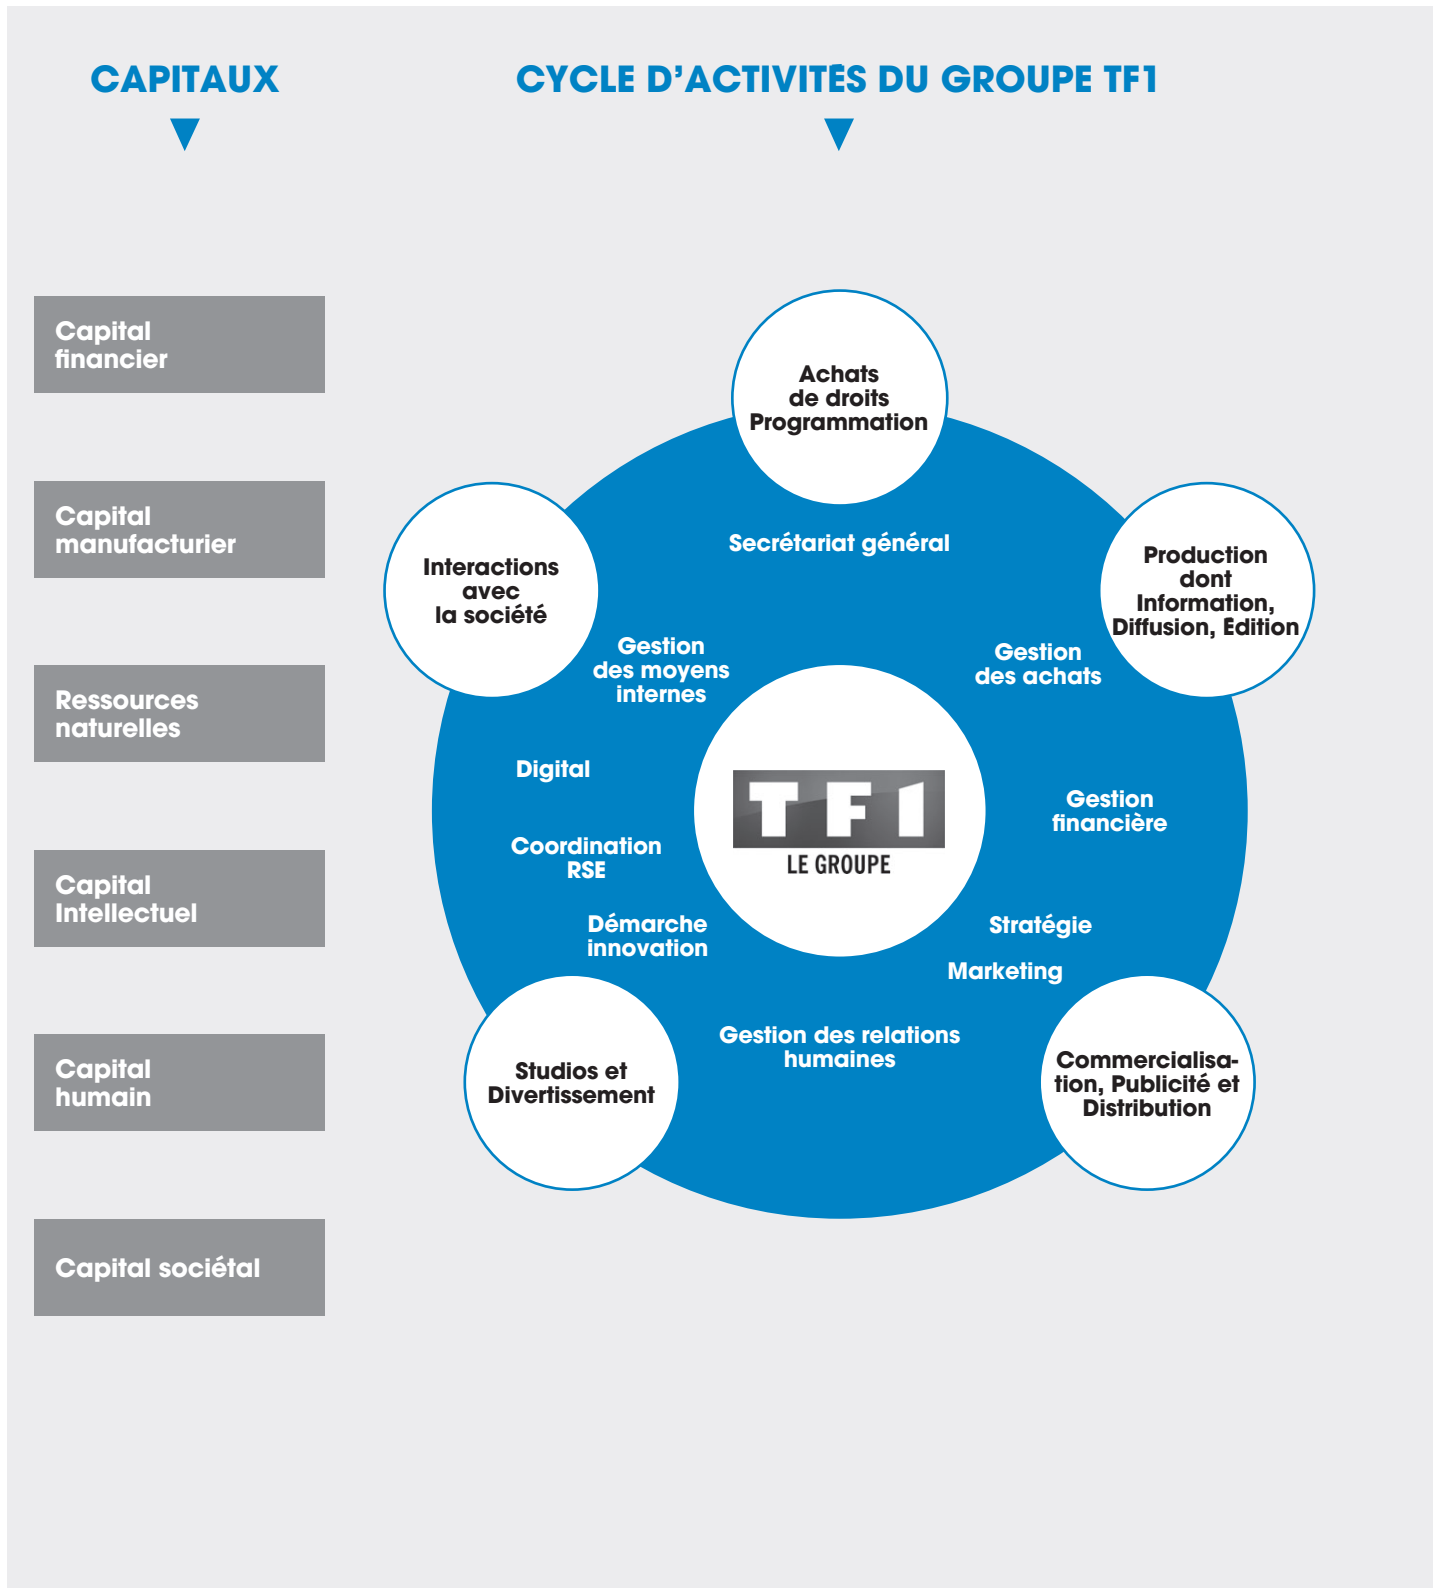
CAPITAUX

CYCLE D'ACTIVITES DU GROUPE TF1

Capital financier

Capital manufacturier

Ressources naturelles

Capital Intellectuel

Capital humain

Capital sociétal

Achats de droits Programmation

Production dont Information, Diffusion, Edition

Commercialisation, Publicité et Distribution

Studios et Divertissement

Interactions avec la société

Secrétariat général

Gestion des moyens internes

Gestion des achats

Digital

Gestion financière

Coordination RSE

Démarche innovation

Stratégie

Marketing

Gestion des relations humaines

TF1
LE GROUPE